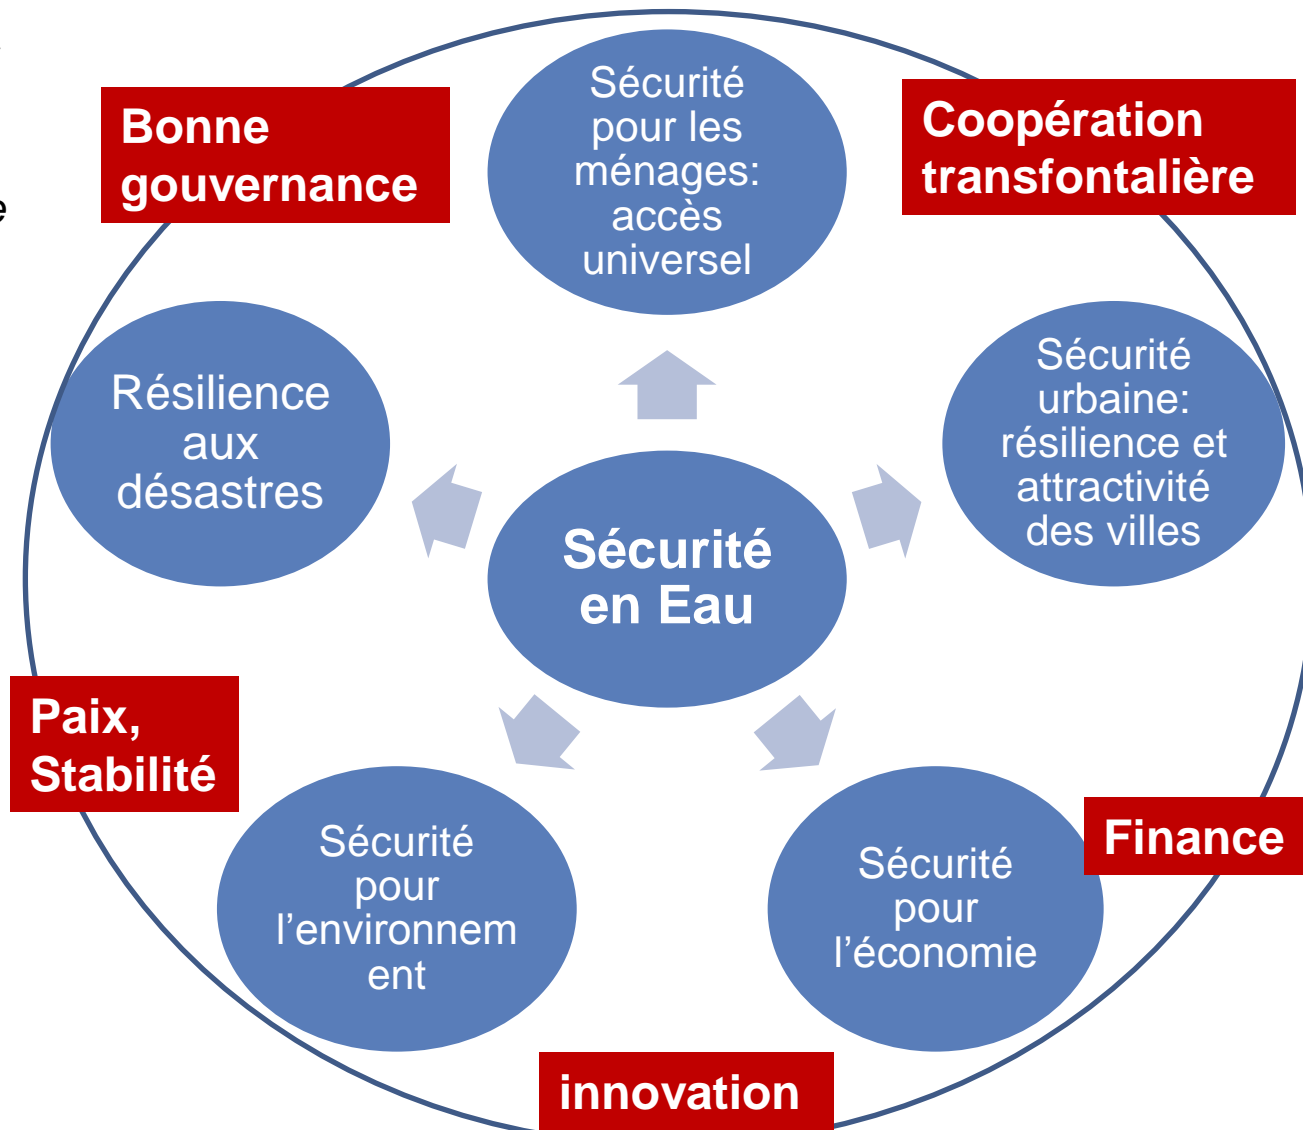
Bonne gouvernance

Sécurité pour les ménages: accès universel

Coopération transfontalière

Résilience aux désastres

Sécurité urbaine: résilience et attractivité des villes

Sécurité en Eau

Paix, Stabilité

Sécurité pour l'environnem ent

Sécurité pour l'économie

Finance

innovation